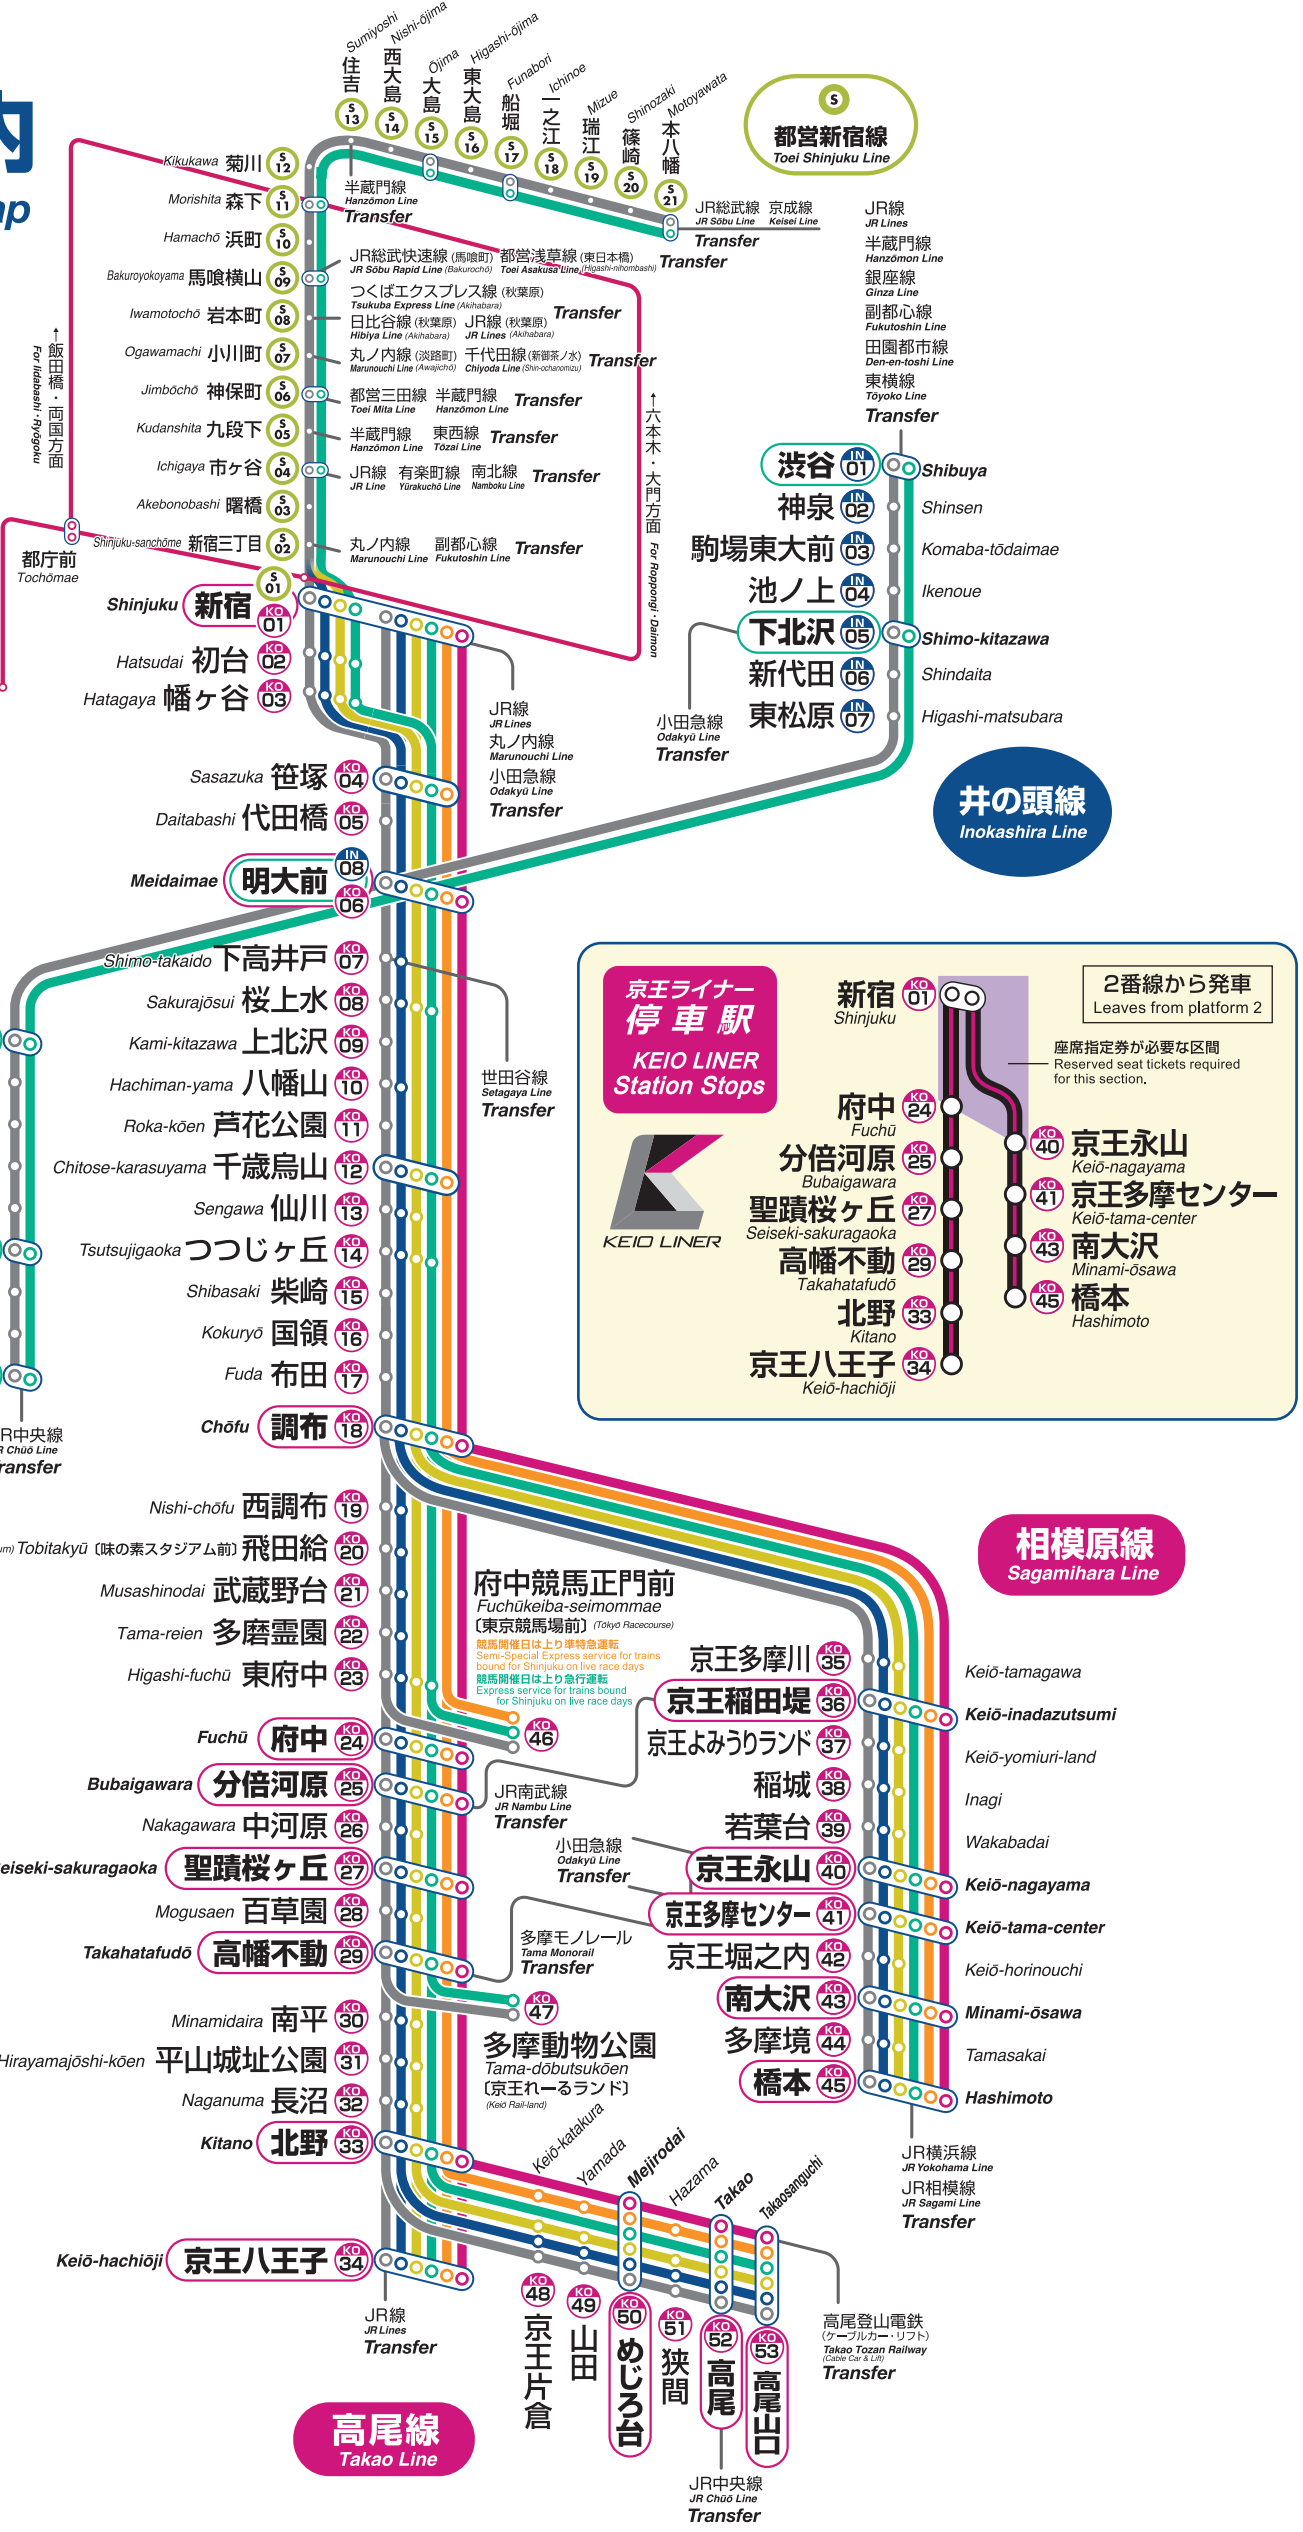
都営新宿線
Toei Shinjuku Line

Sumiyoshi 住吉 S 13
Nishi-ōjima 西大島 S 14
Ōjima 大島 S 15
Higashi-ōjima 東大島 S 16
Funabori 船堀 S 17
Ichinoe 一之江 S 18
Mizue 瑞江 S 19
Shinozaki 篠崎 S 20
Motoyawata 本八幡 S 21

Kikukawa 菊川 S 12
Morishita 森下 S 11
Hamachō 浜町 S 10
Bakuroyokoyama 馬喰横山 S 09
Iwamotochō 岩本町 S 08
Ogawamachi 小川町 S 07
Jimbōchō 神保町 S 06
Kudanshita 九段下 S 05
Ichigaya 市ヶ谷 S 04
Akebonobashi 曙橋 S 03
Shinjuku-sanchōme 新宿三丁目 S 02
S 01

半蔵門線 Hanzōmon Line Transfer
JR総武線 JR Sōbu Line 京成線 Keisei Line Transfer
JR総武快速線 (馬喰町) JR Sōbu Rapid Line (Bakurochō) 都営浅草線 (東日本橋) Toei Asakusa Line (Higashi-nihombashi) Transfer
つくばエクスプレス線 (秋葉原) Tsukuba Express Line (Akihabara)
日比谷線 (秋葉原) Hibiya Line (Akihabara) JR線 (秋葉原) JR Lines (Akihabara) Transfer
丸ノ内線 (淡路町) Marunouchi Line (Awajichō) 千代田線 (新御茶ノ水) Chiyoda Line (Shin-ochanomizu) Transfer
都営三田線 Toei Mita Line 半蔵門線 Hanzōmon Line Transfer
半蔵門線 Hanzōmon Line 東西線 Tōzai Line Transfer
JR線 JR Line 有楽町線 Yūrakuchō Line 南北線 Namboku Line Transfer
丸ノ内線 Marunouchi Line 副都心線 Fukutoshin Line Transfer

飯田橋・両国方面 For Iidabashi・Ryōgoku
六本木・大門方面 For Roppongi・Daimon
都庁前 Tochōmae

JR線 JR Lines
半蔵門線 Hanzōmon Line
銀座線 Ginza Line
副都心線 Fukutoshin Line
田園都市線 Den-en-toshi Line
東横線 Tōyoko Line
Transfer

渋谷 IN 01 Shibuya
神泉 IN 02 Shinsen
駒場東大前 IN 03 Komaba-tōdaimae
池ノ上 IN 04 Ikenoue
下北沢 IN 05 Shimo-kitazawa
新代田 IN 06 Shindaita
東松原 IN 07 Higashi-matsubara
小田急線 Odakyū Line Transfer

井の頭線
Inokashira Line

Shinjuku 新宿 KO 01
Hatsudai 初台 KO 02
Hatagaya 幡ヶ谷 KO 03
JR線 JR Lines
丸ノ内線 Marunouchi Line
小田急線 Odakyū Line
Transfer
Sasazuka 笹塚 KO 04
Daitabashi 代田橋 KO 05
Meidaimae 明大前 IN 08 KO 06
Shimo-takaido 下高井戸 KO 07
Sakurajōsui 桜上水 KO 08
Kami-kitazawa 上北沢 KO 09
Hachiman-yama 八幡山 KO 10
Roka-kōen 芦花公園 KO 11
Chitose-karasuyama 千歳烏山 KO 12
Sengawa 仙川 KO 13
Tsutsujigaoka つつじヶ丘 KO 14
Shibasaki 柴崎 KO 15
Kokuryō 国領 KO 16
Fuda 布田 KO 17
Chōfu 調布 KO 18
世田谷線 Setagaya Line Transfer
R中央線 R Chūō Line ransfer

京王ライナー
停車駅
KEIO LINER
Station Stops
KEIO LINER
2番線から発車
Leaves from platform 2
座席指定券が必要な区間
Reserved seat tickets required for this section.
新宿 KO 01 Shinjuku
府中 KO 24 Fuchū
分倍河原 KO 25 Bubaigawara
聖蹟桜ヶ丘 KO 27 Seiseki-sakuragaoka
高幡不動 KO 29 Takahatafudō
北野 KO 33 Kitano
京王八王子 KO 34 Keiō-hachiōji
KO 40 京王永山 Keiō-nagayama
KO 41 京王多摩センター Keiō-tama-center
KO 43 南大沢 Minami-ōsawa
KO 45 橋本 Hashimoto

相模原線
Sagamihara Line

Nishi-chōfu 西調布 KO 19
um) Tobitakyū (味の素スタジアム前) 飛田給 KO 20
Musashinodai 武蔵野台 KO 21
Tama-reien 多磨霊園 KO 22
Higashi-fuchū 東府中 KO 23
Fuchū 府中 KO 24
Bubaigawara 分倍河原 KO 25
Nakagawara 中河原 KO 26
eiseki-sakuragaoka 聖蹟桜ヶ丘 KO 27
Mogusaen 百草園 KO 28
Takahatafudō 高幡不動 KO 29
Minamidaira 南平 KO 30
Hirayamajōshi-kōen 平山城址公園 KO 31
Naganuma 長沼 KO 32
Kitano 北野 KO 33
Keiō-hachiōji 京王八王子 KO 34
JR線 JR Lines Transfer

府中競馬正門前
Fuchūkeiba-seimommae
〔東京競馬場前〕(Tōkyō Racecourse)
競馬開催日は上り準特急運転
Semi-Special Express service for trains bound for Shinjuku on live race days
競馬開催日は上り急行運転
Express service for trains bound for Shinjuku on live race days
KO 46
JR南武線 JR Nambu Line Transfer
小田急線 Odakyū Line Transfer
多摩モノレール Tama Monorail Transfer
KO 47
多摩動物公園
Tama-dōbutsukōen
〔京王れーるランド〕(Keiō Rail-land)

京王多摩川 KO 35 Keiō-tamagawa
京王稲田堤 KO 36 Keiō-inadazutsumi
京王よみうりランド KO 37 Keiō-yomiuri-land
稲城 KO 38 Inagi
若葉台 KO 39 Wakabadai
京王永山 KO 40 Keiō-nagayama
京王多摩センター KO 41 Keiō-tama-center
京王堀之内 KO 42 Keiō-horinouchi
南大沢 KO 43 Minami-ōsawa
多摩境 KO 44 Tamasakai
橋本 KO 45 Hashimoto
JR横浜線 JR Yokohama Line
JR相模線 JR Sagami Line
Transfer

Keiō-katakura Yamada Mejirodai Hazama Takao Takaosanguchi
KO 48 京王片倉
KO 49 山田
KO 50 めじろ台
KO 51 狭間
KO 52 高尾
KO 53 高尾山口
高尾登山電鉄 (ケーブルカー・リフト) Takao Tozan Railway (Cable Car & Lift) Transfer
JR中央線 JR Chūō Line Transfer

高尾線
Takao Line